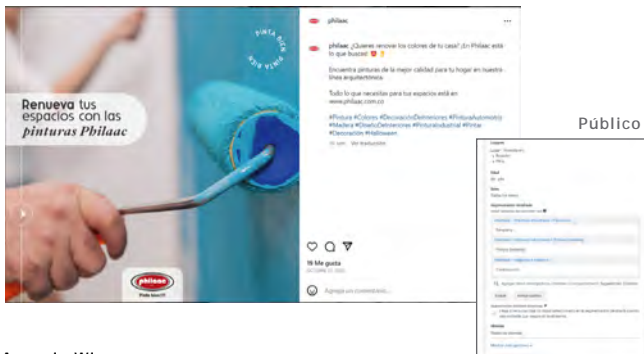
PINTA BIEN PINTA BIEN

Renueva tus espacios con las pinturas Philaac

philaac
Pinta bien!!!

philaac

philaac ¿Quieres renovar los colores de tu casa? ¡En Philaac está lo que buscas!

Encuentra pinturas de la mejor calidad para tu hogar en nuestras líneas arquitectónicas.

Todo lo que necesitas para tus espacios está en www.philaac.com.co

#Pintura #Colores #DecoraciónDeInteriores #PinturaAutomotriz #Madera #DiseñoDeInteriores #PinturaIndustrial #Pintar #Decoración #Halloween

11 sem. Ver traducción

19 Me gusta
OCTUBRE 17, 2022

Agrega un comentario...

Público

Lugares
Incluir
Colombia
Bogotá
Cali

Edad
18 - 65+

Sexo
Todos los sexos

Segmentación detallada
Incluir personas que coincidan con

Relacionado
Tiempo libre
Pintura (materiales)
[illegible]

Sugerencias Explorar

Excluir Restringir público

Idiomas
Todos los idiomas

Mostrar más opciones

Anuncio Wix